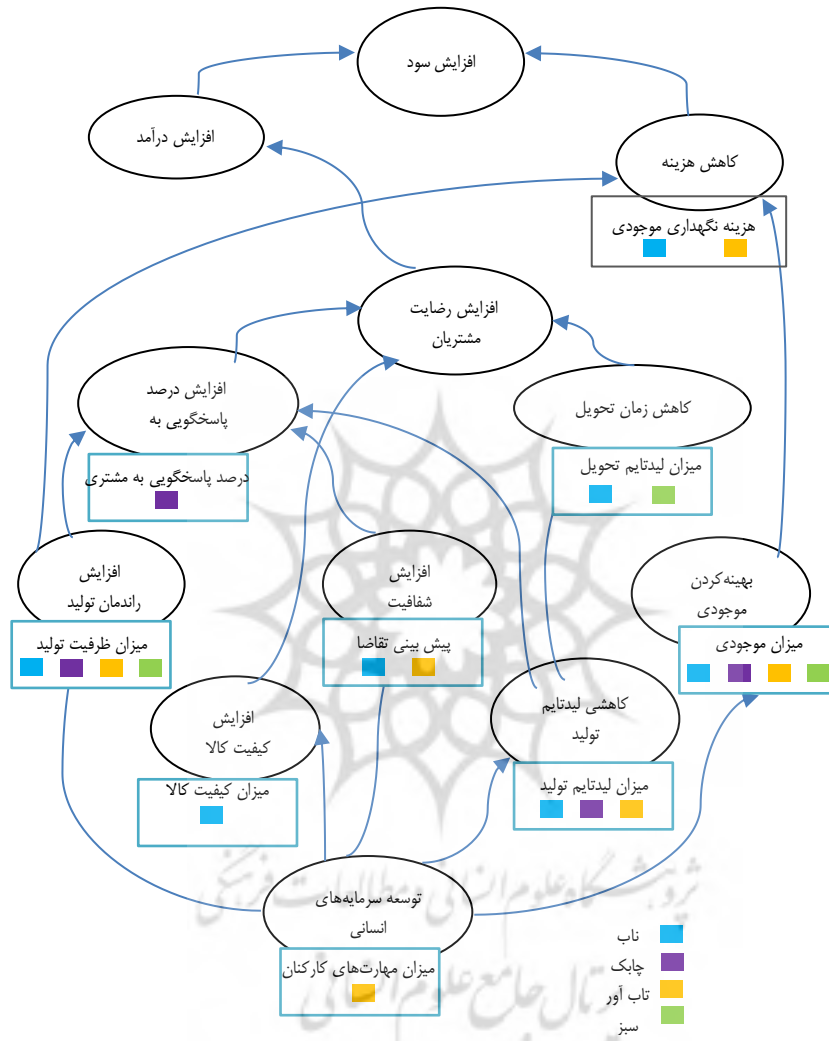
افزایش سود

افزایش درآمد

کاهش هزینه

هزینه نگهداری موجودی

افزایش رضایت مشتریان

افزایش درصد پاسخگویی به

درصد پاسخگویی به مشتری

کاهش زمان تحویل

میزان لیدتایم تحویل

افزایش راندمان تولید

میزان ظرفیت تولید

افزایش شفافیت

پیش بینی تقاضا

بهینه‌کردن موجودی

میزان موجودی

افزایش کیفیت کالا

میزان کیفیت کالا

کاهشی لیدتایم تولید

میزان لیدتایم تولید

توسعه سرمایه‌های انسانی

میزان مهارت‌های کارکنان

ناب
چابک
تاب آور
سبز